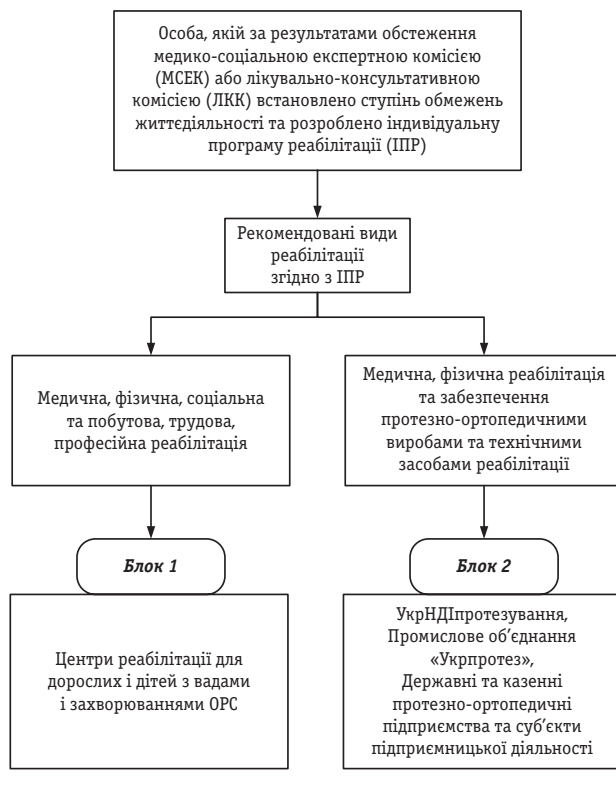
Особа, якій за результатами обстеження медико-соціальною експертною комісією (МСЕК) або лікувально-консультативною комісією (ЛКК) встановлено ступінь обмежень життєдіяльності та розроблено індивідуальну програму реабілітації (ІПР)

Рекомендовані види реабілітації згідно з ІПР

Медична, фізична, соціальна та побутова, трудова, професійна реабілітація

Медична, фізична реабілітація та забезпечення протезно-ортопедичними виробами та технічними засобами реабілітації

Блок 1

Блок 2

Центри реабілітації для дорослих і дітей з вадами і захворюваннями ОРС

УкрНДІпротезування, Промислове об'єднання «Укрпротез», Державні та казенні протезно-ортопедичні підприємства та суб'єкти підприємницької діяльності